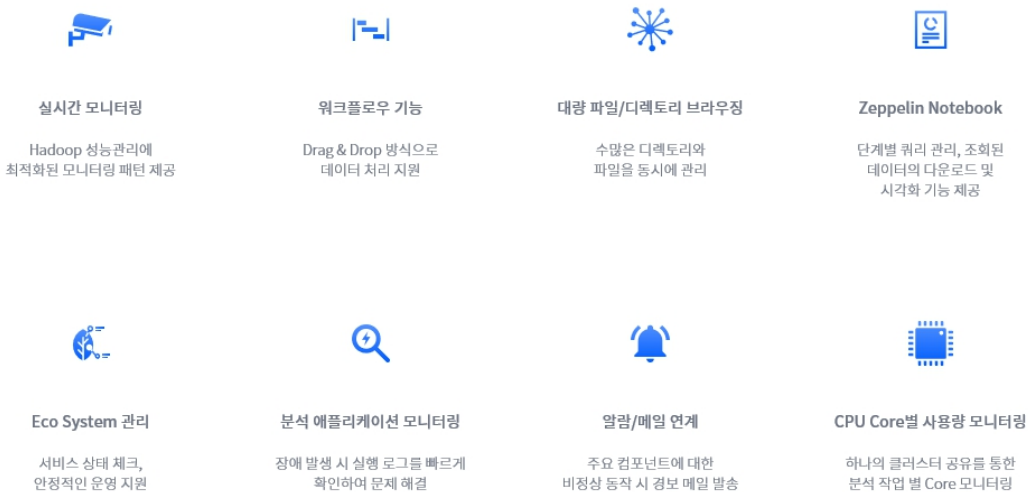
실시간 모니터링

Hadoop 성능관리에 최적화된 모니터링 패턴 제공

워크플로우 기능

Drag & Drop 방식으로 데이터 처리 지원

대량 파일/디렉토리 브라우징

수많은 디렉토리와 파일을 동시에 관리

Zeppelin Notebook

단계별 쿼리 관리, 조회된 데이터의 다운로드 및 시각화 기능 제공

Eco System 관리

서비스 상태 체크, 안정적인 운영 지원

분석 애플리케이션 모니터링

장애 발생 시 실행 로그를 빠르게 확인하여 문제 해결

알람/메일 연계

주요 컴포넌트에 대한 비정상 동작 시 경보 메일 발송

CPU Core별 사용량 모니터링

하나의 클러스터 공유를 통한 분석 작업 별 Core 모니터링